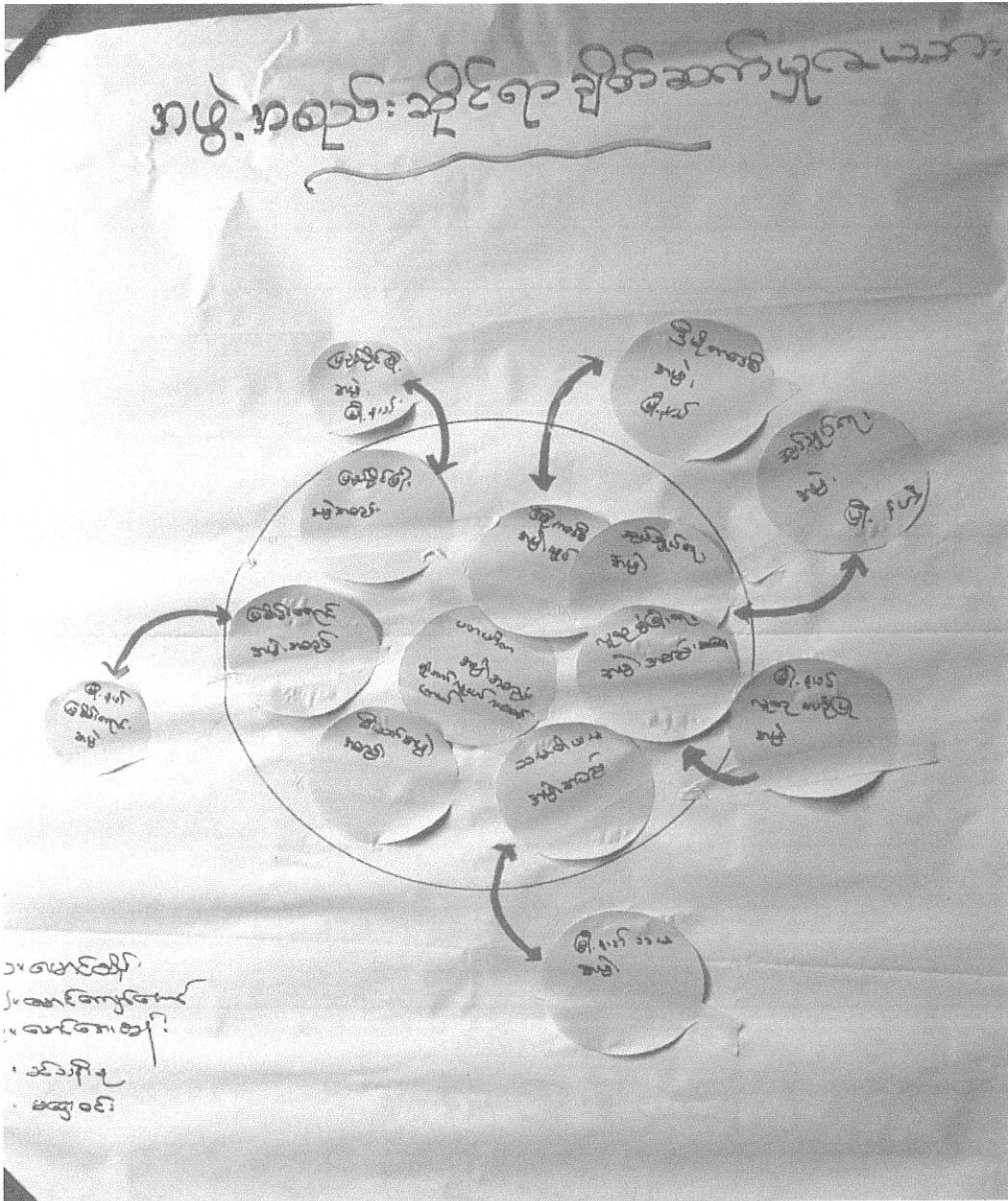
အဖွဲ့အစည်းဆိုင်ရာ ချိတ်ဆက်မှုပုံ

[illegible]
အဖွဲ့
မြို့နယ်

ကြို့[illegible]
အဖွဲ့
မြို့နယ်

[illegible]
အဖွဲ့
မြို့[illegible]

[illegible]
အဖွဲ့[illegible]

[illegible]
အဖွဲ့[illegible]

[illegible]
အဖွဲ့

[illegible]
အဖွဲ့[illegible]

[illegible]
အဖွဲ့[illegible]

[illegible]
အဖွဲ့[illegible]

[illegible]
အဖွဲ့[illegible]

မြို့နယ်
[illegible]
အဖွဲ့

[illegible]
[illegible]

မြို့နယ်
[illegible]
အဖွဲ့

မြို့နယ်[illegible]
အဖွဲ့

၁။ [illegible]
၂။ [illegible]
၃။ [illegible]
၄။ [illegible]
၅။ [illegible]